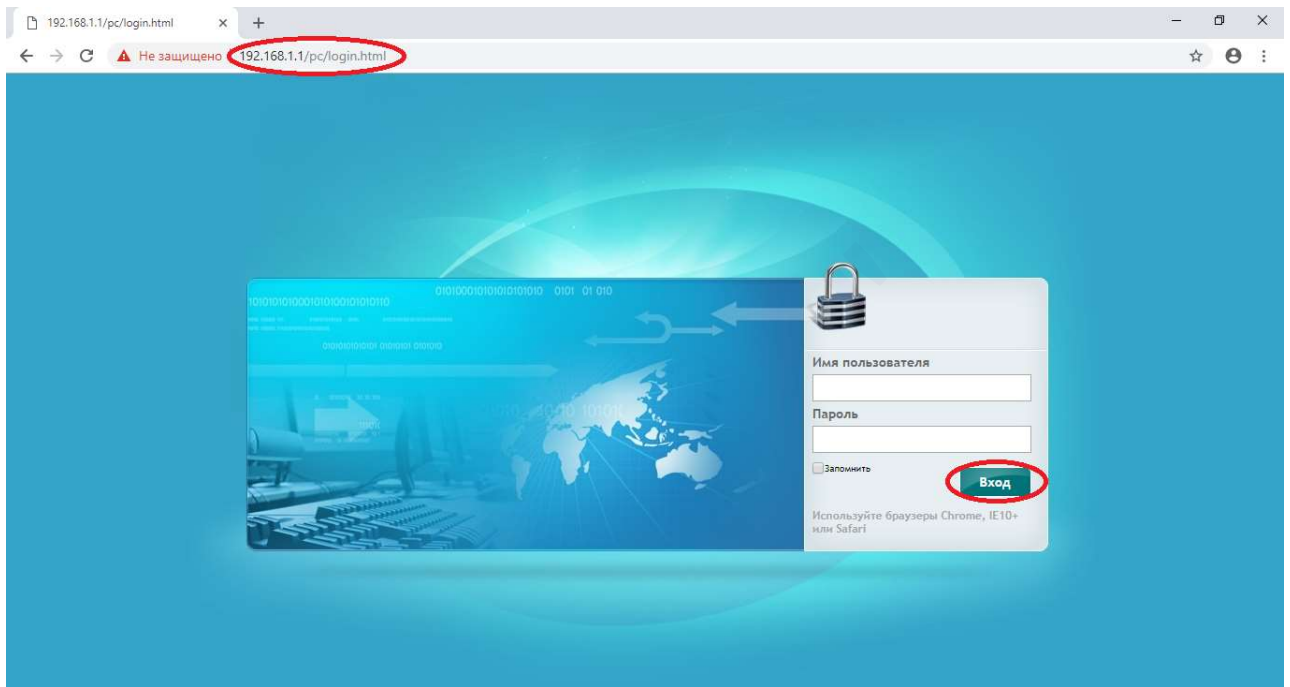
192.168.1.1/pc/login.html

Не защищено 192.168.1.1/pc/login.html

0101000101010101010 0101 01 010

101010101000101010010101010110

010101010101 0101010 010101

Имя пользователя

Пароль

Запомнить

Вход

Используйте браузеры Chrome, IE10+ или Safari